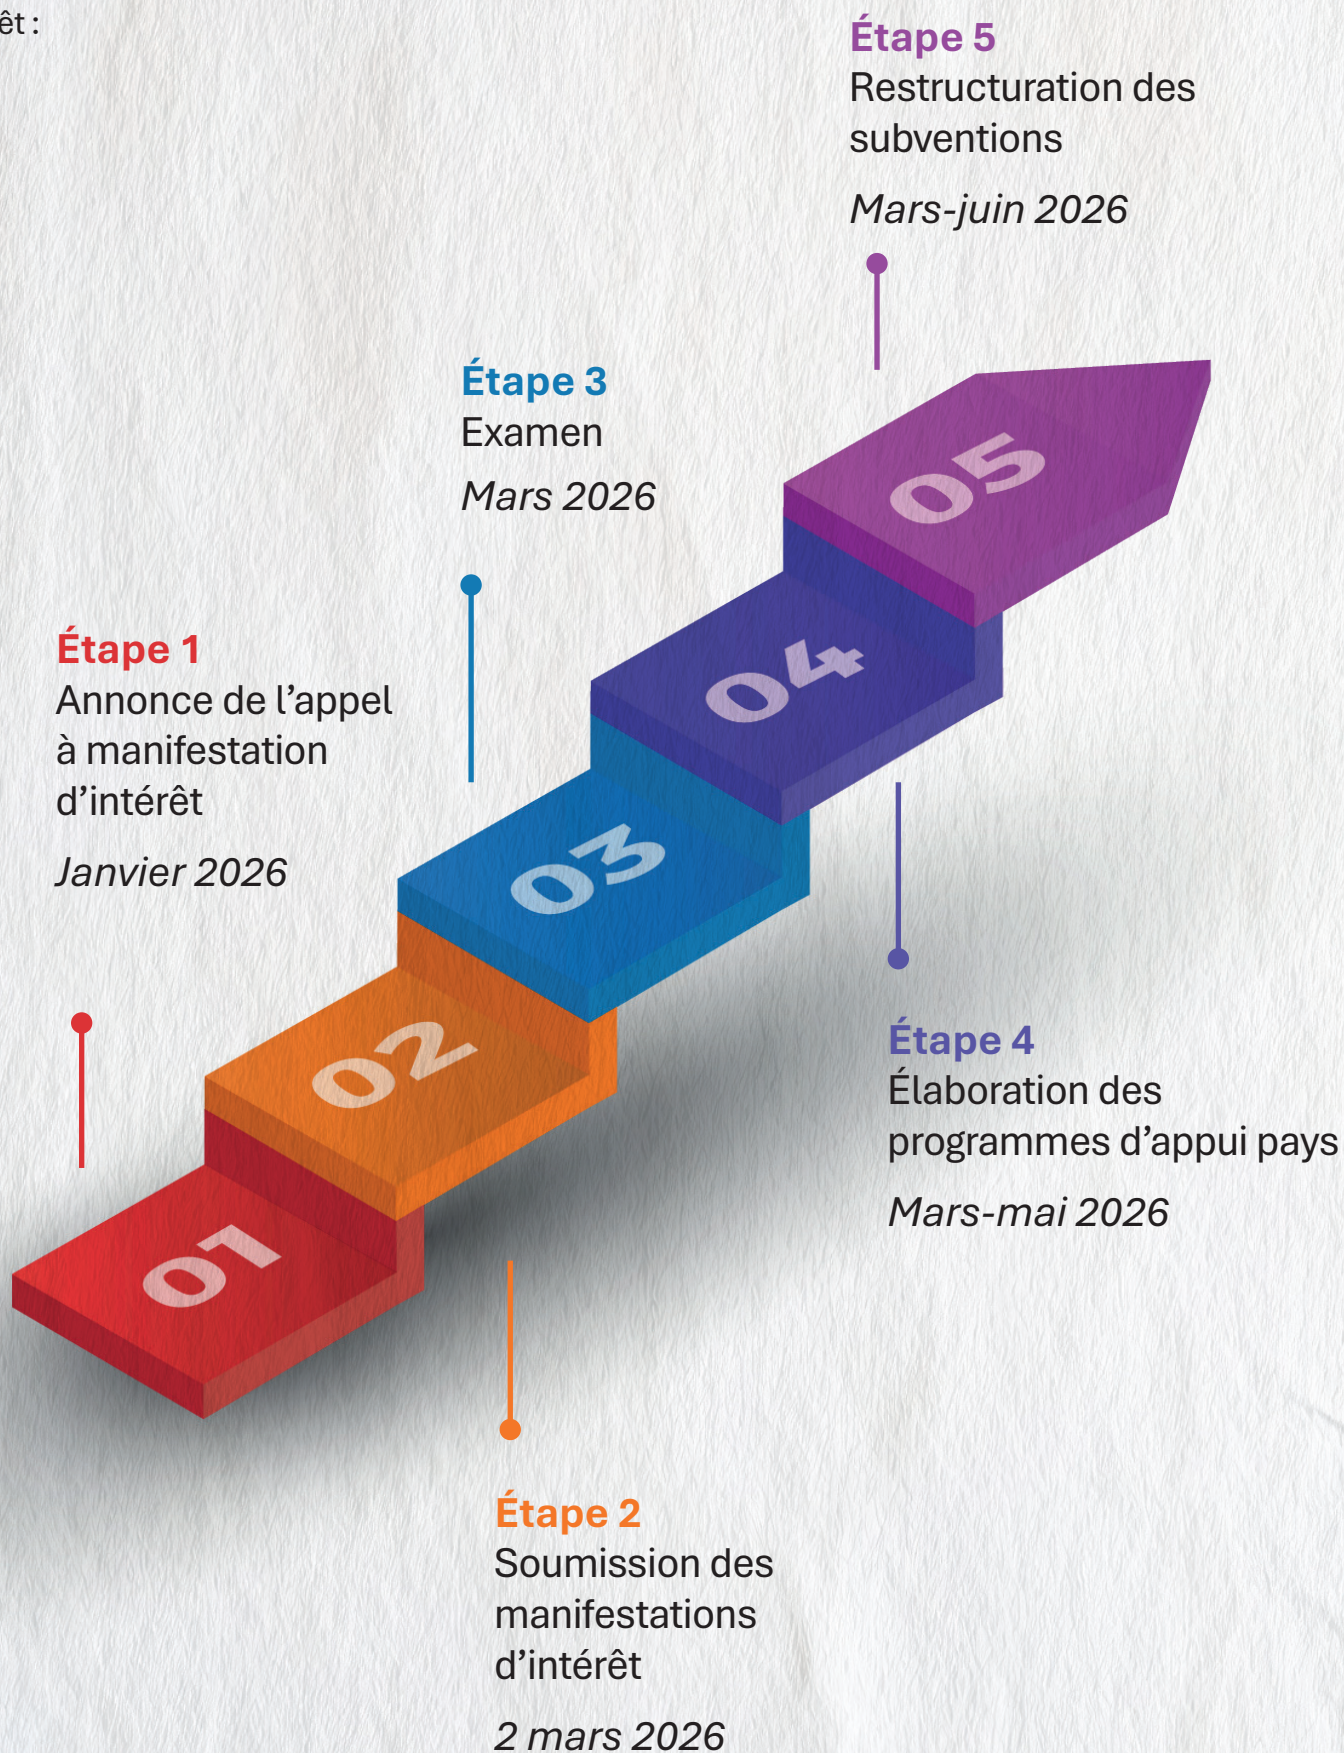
êt :

Étape 5
Restructuration des subventions

Mars-juin 2026

Étape 3
Examen

Mars 2026

Étape 1
Annonce de l’appel à manifestation d’intérêt

Janvier 2026

05

04

03

02

01

Étape 4
Élaboration des programmes d’appui pays

Mars-mai 2026

Étape 2
Soumission des manifestations d’intérêt

2 mars 2026